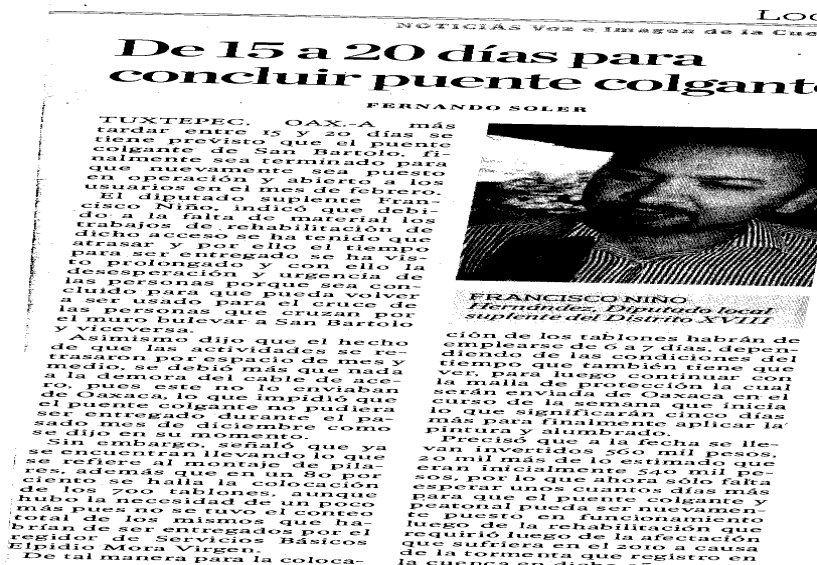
LOC

NOTICIAS Voz e Imagen de la Cue

De 15 a 20 días para concluir puente colgant

FERNANDO SOLER

TUXTEPEC, OAX.-A más tardar entre 15 y 20 días se tiene previsto que el puente colgante de San Bartolo, finalmente sea terminado para que nuevamente sea puesto en operación y abierto a los usuarios en el mes de febrero.

El diputado suplente Francisco Niño, indicó que debido a la falta de material los trabajos de rehabilitación de dicho acceso se ha tenido que atrasar y por ello el tiempo para ser entregado se ha visto prolongado y con ello la desesperación y urgencia de las personas porque sea concluido para que pueda volver a ser usado para el cruce de las personas que cruzan por el mismo bulevar a San Bartolo y viceversa.

Asimismo dijo que el hecho de que las actividades se retrasaron por espacio de mes y medio, se debió más que nada a la demora del cable de acero, pues este no le enviaban de Oaxaca, lo que impidió que el puente colgante no pudiera ser entregado durante el pasado mes de diciembre como se dijo en su momento.

Sin embargo, señaló que ya se encuentran llevando lo que se refiere al montaje de pilares, además que en un 80 por ciento se halla la colocación de los 700 tablones, aunque hubo la necesidad de un poco más pues no se tuvo el conteo total de los mismos que habrían de ser entregados por el regidor de Servicios Básicos Elpidio Mora Virgen.

De tal manera para la coloca-

FRANCISCO NIÑO Fernández, Diputado local suplente del Distrito XVIII

ción de los tablones habrán de emplearse de 5 a 7 días dependiendo de las condiciones del tiempo que también tiene que ver, para luego continuar con la malla de protección la cual serán enviada de Oaxaca en el curso de la semana que inicia lo que significarán cinco días más para finalmente aplicar la pintura y alumbrado.

Precisó que a la fecha se llevan invertidos 500 mil pesos, 20 mil más de lo estimado que eran inicialmente 540 mil pesos, por lo que ahora sólo falta esperar unos cuantos días más para que el puente colgante y peatonal pueda ser nuevamente puesto en funcionamiento luego de la rehabilitación que requirió luego de la afectación que sufriera en el 2010 a causa de la tormenta que registro en la cuenca en dicho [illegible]